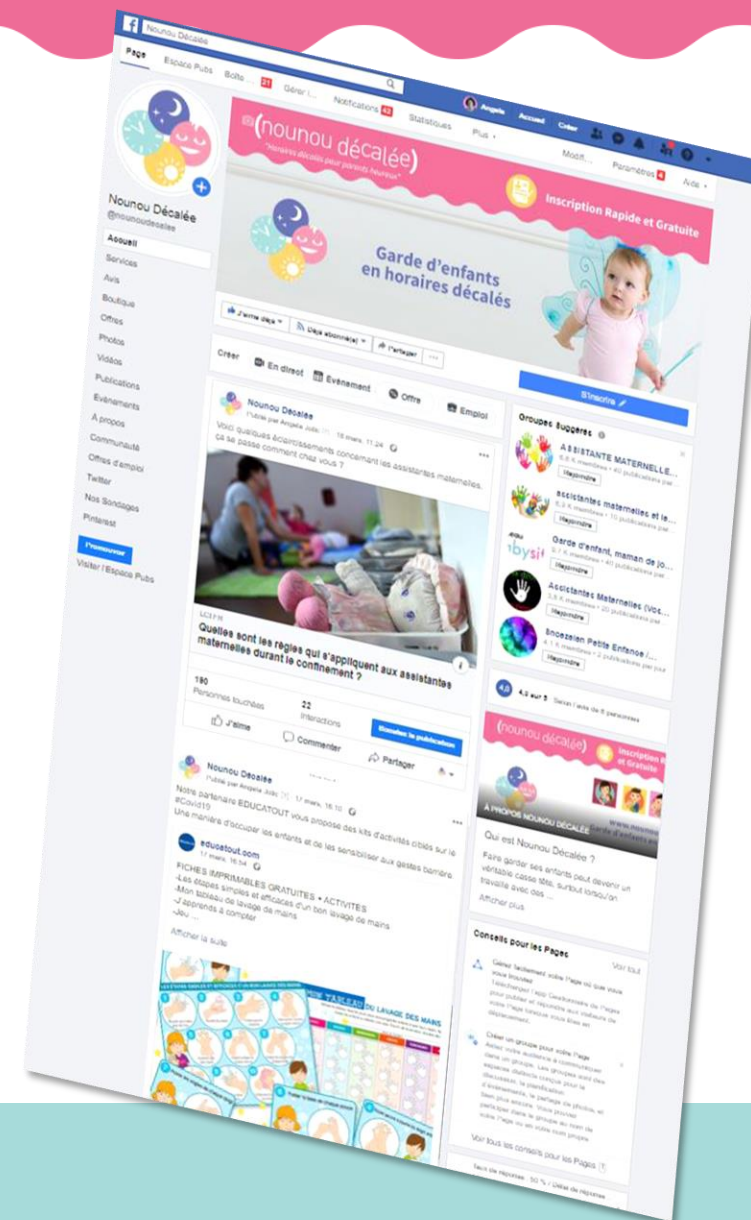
Nounou Décalée

Page Espace Pubs Boîte 21 Gérer l... Notifications 42 Statistiques Plus

Angela Accueil Créer

Modif... Paramètres 4 Aide

(nounou décalée)
"Horaires décalés pour parents heureux"

Inscription Rapide et Gratuite

Garde d'enfants en horaires décalés

Nounou Décalée
@nounoudecalee

Accueil
Services
Avis
Boutique
Offres
Photos
Vidéos
Publications
Événements
À propos
Communauté
Offres d'emploi
Twitter
Nos Sondages
Pinterest

Promouvoir
Visiter l'Espace Pubs

J'aime déjà
Déjà abonné(e)
Partager

S'inscrire

Créer
En direct
Événement
Offre
Emploi

Nounou Décalée
Publié par Angela Jolie · 18 mars, 11:24

Voici quelques éclaircissements concernant les assistantes maternelles, ça se passe comment chez vous ?

LCI.FR
Quelles sont les règles qui s'appliquent aux assistantes maternelles durant le confinement ?

190
Personnes touchées
22
Interactions
Booster la publication

J'aime
Commenter
Partager

Nounou Décalée
Publié par Angela Jolie · 17 mars, 16:10

Notre partenaire EDUCATOUT vous propose des kits d'activités ciblés sur le #Covid19
Une manière d'occuper les enfants et de les sensibiliser aux gestes barrière

educatout.com
17 mars, 16:54

FICHES IMPRIMABLES GRATUITES • ACTIVITES
-Les étapes simples et efficaces d'un bon lavage de mains
-Mon tableau de lavage de mains
-J'apprends à compter
-Jeu ...

Afficher la suite

TABLEAU DU LAVAGE DES MAINS

Groupes suggérés

ASSISTANTE MATERNELLE...
6,6 K membres • 40 publications par...
Rejoindre

assistantes maternelles et le...
6,3 K membres • 10 publications par...
Rejoindre

Garde d'enfant, maman de jo...
2,1 K membres • 40 publications par...
Rejoindre

Assistantes Maternelles (Voc...
3,6 K membres • 20 publications par...
Rejoindre

Snoezelen Petite Enfance /...
4,1 K membres • 2 publications par jour
Rejoindre

4,8 sur 5 · Selon l'avis de 6 personnes

(nounou décalée)
Inscription Rapide et Gratuite

À PROPOS NOUNOU DÉCALÉE

Qui est Nounou Décalée ?

Faire garder ses enfants peut devenir un véritable casse tête, surtout lorsqu'on travaille avec des ...

Afficher plus

Conseils pour les Pages
Voir tout

Gérer facilement votre Page où que vous vous trouviez
Téléchargez l'app Gestionnaire de Pages pour publier et répondre aux visiteurs de votre Page lorsque vous êtes en déplacement.

Créer un groupe pour votre Page
Aidez votre audience à communiquer dans un groupe. Les groupes sont des espaces distincts conçus pour la discussion, la planification d'événements, le partage de photos, et bien plus encore. Vous pouvez participer dans le groupe au nom de votre Page ou en votre nom propre.

Voir tous les conseils pour les Pages

Taux de réponse : 50 % / Délai de réponse